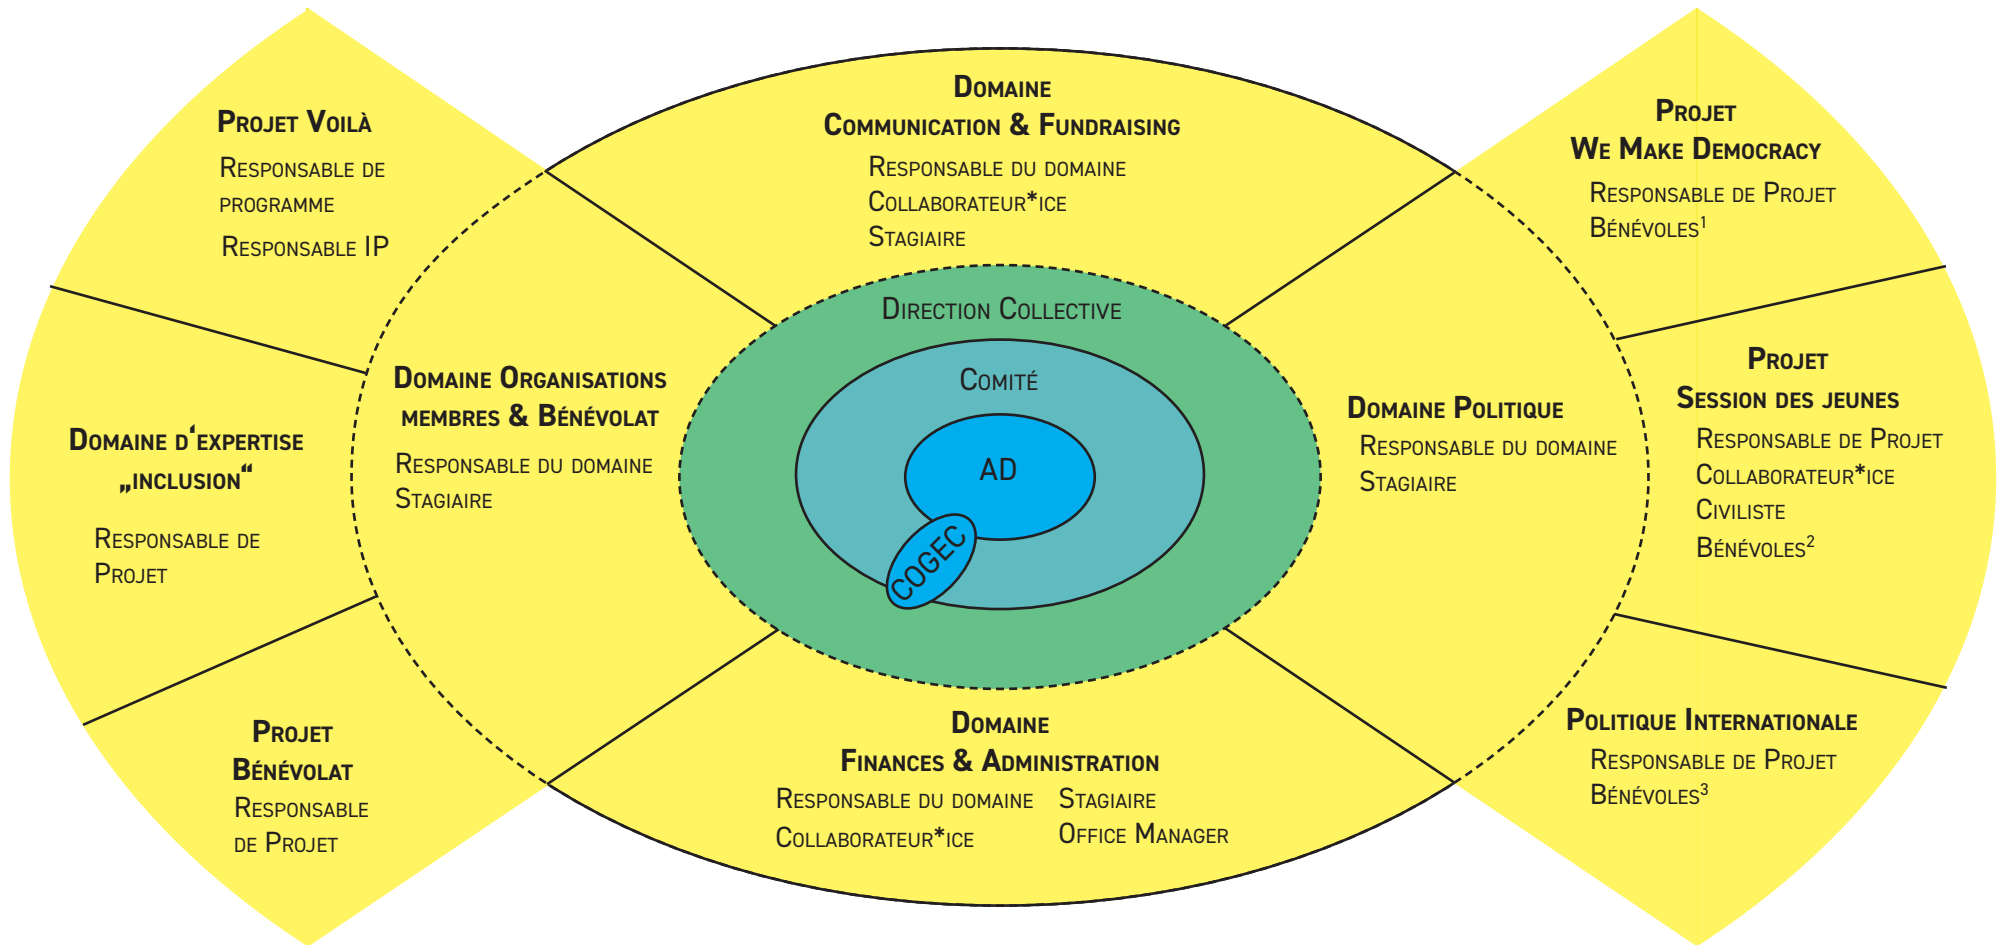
Projet Voilà
Responsable de programme
Responsable IP

Domaine d'expertise „inclusion"
Responsable de Projet

Projet Bénévolat
Responsable de Projet

Domaine Communication & Fundraising
Responsable du domaine
Collaborateur*ice
Stagiaire

Domaine Organisations membres & Bénévolat
Responsable du domaine
Stagiaire

Direction Collective
Comité
AD
COGEC

Domaine Politique
Responsable du domaine
Stagiaire

Domaine Finances & Administration
Responsable du domaine
Collaborateur*ice
Stagiaire
Office Manager

Projet We Make Democracy
Responsable de Projet
Bénévoles$^1$

Projet Session des jeunes
Responsable de Projet
Collaborateur*ice
Civiliste
Bénévoles$^2$

Politique Internationale
Responsable de Projet
Bénévoles$^3$